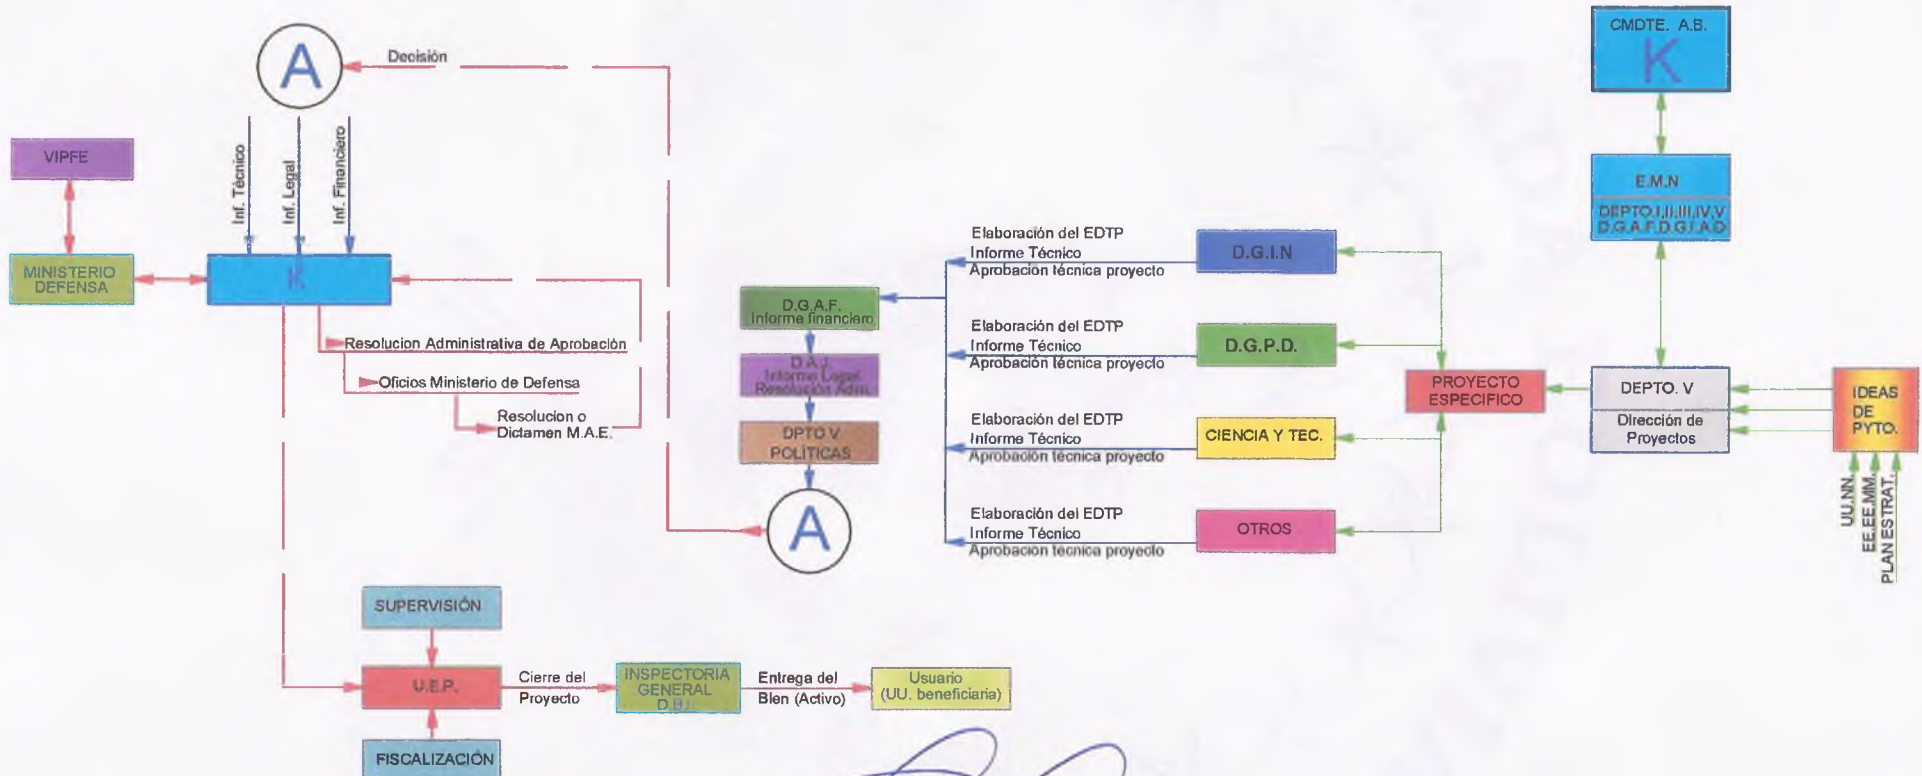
CMDTE. A.B.
K

A
Decisión

VIPFE

Inf. Técnico
Inf. Legal
Inf. Financiero

MINISTERIO DEFENSA

K

Resolucion Administrativa de Aprobación
Oficios Ministerio de Defensa
Resolucion o Dictamen M.A.E.

E.M.N
DEPTO.I,II,III,IV,V D.G.A.F.D.G.I.A.D

D.G.A.F. Informe financiero
D.A.J. Informe Legal Resolución Adm.
DPTO V POLITICAS

A

Elaboración del EDTP
Informe Técnico
Aprobacion técnica proyecto
D.G.I.N

Elaboración del EDTP
Informe Técnico
Aprobacion técnica proyecto
D.G.P.D.

Elaboración del EDTP
Informe Técnico
Aprobacion técnica proyecto
CIENCIA Y TEC.

Elaboración del EDTP
Informe Técnico
Aprobacion técnica proyecto
OTROS

PROYECTO ESPECIFICO

DEPTO. V
Dirección de Proyectos

IDEAS DE PYTO.

UU.NN.
EE.EE.MM.
PLAN ESTRAT.

SUPERVISIÓN
U.E.P.
FISCALIZACIÓN

Cierre del Proyecto
INSPECTORIA GENERAL D.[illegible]
Entrega del Bien (Activo)
Usuario (UU. beneficiaria)